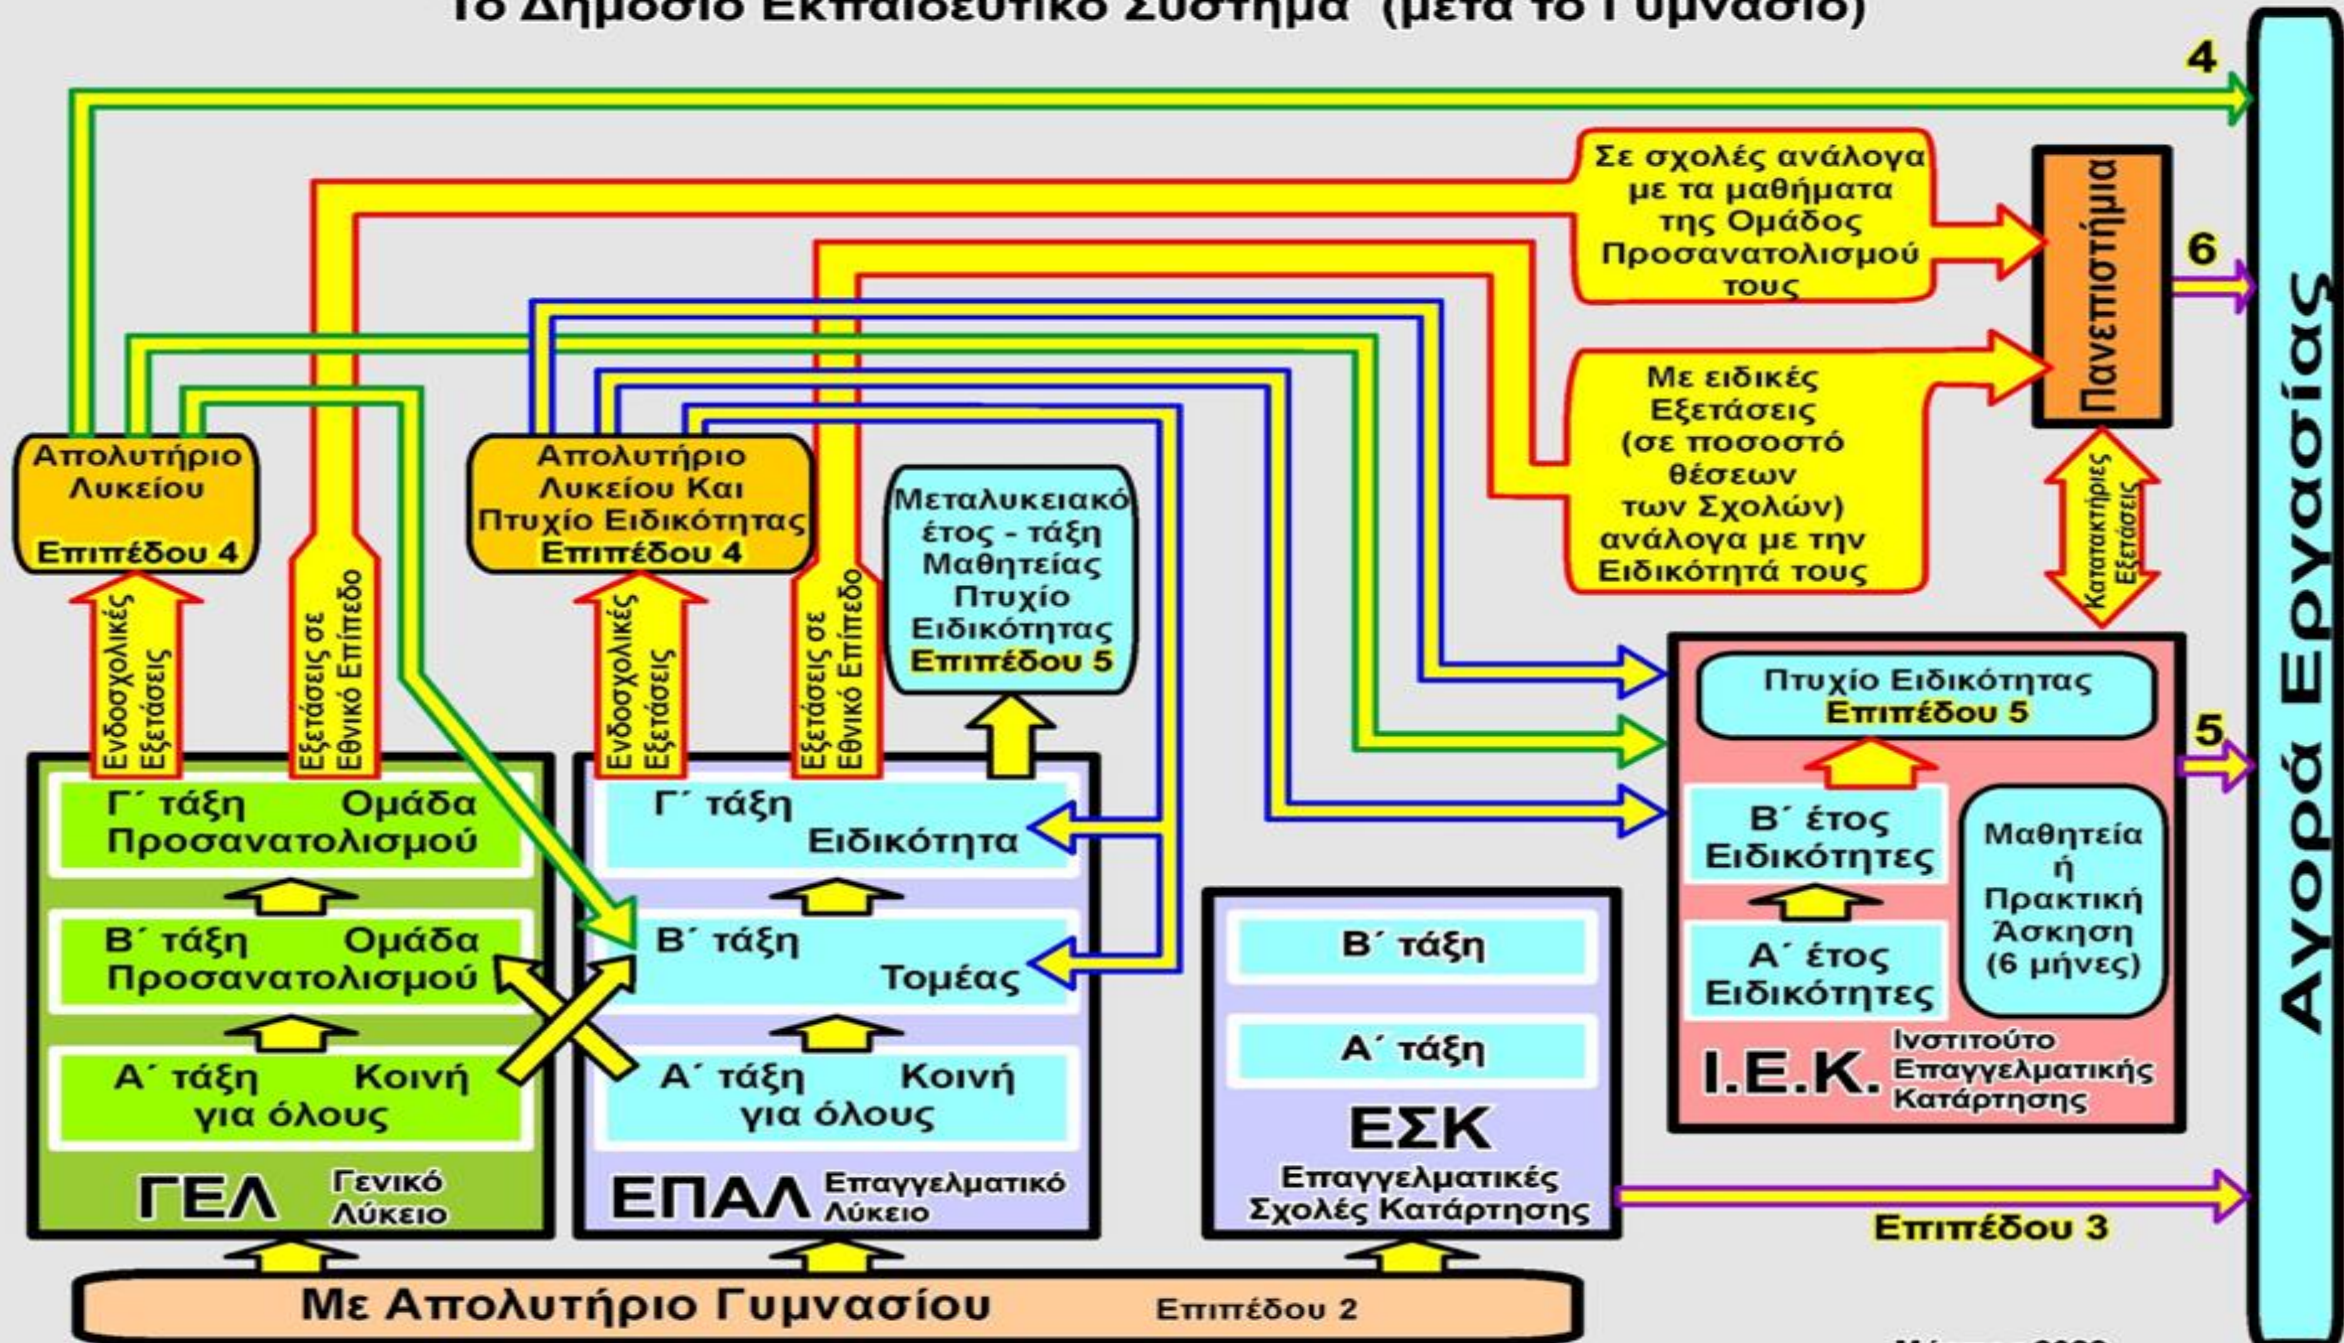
Το Δημόσιο Εκπαιδευτικό Σύστημα (μετά το Γυμνάσιο)

4

Σε σχολές ανάλογα με τα μαθήματα της Ομάδος Προσανατολισμού τους

Πανεπιστήμια

6

Με ειδικές Εξετάσεις (σε ποσοστό θέσεων των Σχολών) ανάλογα με την Ειδικότητά τους

Κατατακτήριες Εξετάσεις

Αγορά Εργασίας

Απολυτήριο Λυκείου Επιπέδου 4

Απολυτήριο Λυκείου Και Πτυχίο Ειδικότητας Επιπέδου 4

Μεταλυκειακό έτος - τάξη Μαθητείας Πτυχίο Ειδικότητας Επιπέδου 5

Ενδοσχολικές Εξετάσεις

Εξετάσεις σε Εθνικό Επίπεδο

Ενδοσχολικές Εξετάσεις

Εξετάσεις σε Εθνικό Επίπεδο

Πτυχίο Ειδικότητας Επιπέδου 5

5

Γ΄ τάξη Ομάδα Προσανατολισμού

Β΄ τάξη Ομάδα Προσανατολισμού

Α΄ τάξη Κοινή για όλους

ΓΕΛ Γενικό Λύκειο

Γ΄ τάξη Ειδικότητα

Β΄ τάξη Τομέας

Α΄ τάξη Κοινή για όλους

ΕΠΑΛ Επαγγελματικό Λύκειο

Β΄ τάξη

Α΄ τάξη

ΕΣΚ Επαγγελματικές Σχολές Κατάρτησης

Β΄ έτος Ειδικότητες

Α΄ έτος Ειδικότητες

Μαθητεία ή Πρακτική Άσκηση (6 μήνες)

Ι.Ε.Κ. Ινστιτούτο Επαγγελματικής Κατάρτησης

Επιπέδου 3

Με Απολυτήριο Γυμνασίου Επιπέδου 2

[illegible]